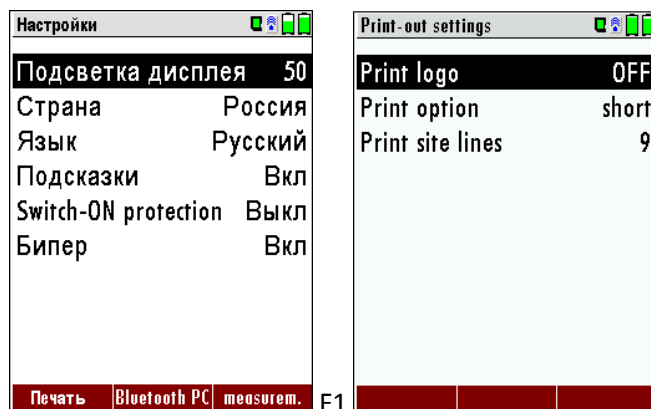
Настройки

Подсветка дисплея 50
Страна Россия
Язык Русский
Подсказки Вкл
Switch-ON protection Выкл
Бипер Вкл

Печать | Bluetooth PC | measurem.

F1

Print-out settings

Print logo OFF
Print option short
Print site lines 9